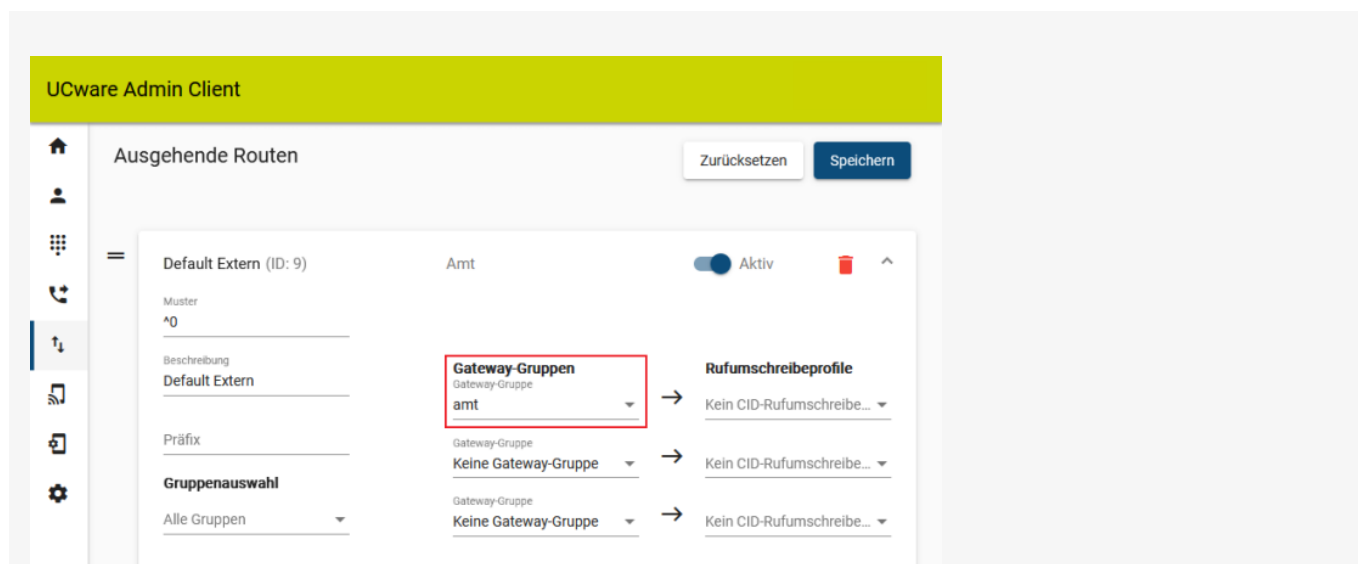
UCware Admin Client

Ausgehende Routen

Zurücksetzen Speichern

Default Extern (ID: 9) Amt Aktiv

Muster
^0

Beschreibung
Default Extern

Präfix

Gruppenauswahl
Alle Gruppen

Gateway-Gruppen
Gateway-Gruppe
amt

Gateway-Gruppe
Keine Gateway-Gruppe

Gateway-Gruppe
Keine Gateway-Gruppe

Rufumschreibeprofile
Kein CID-Rufumschreibe...
Kein CID-Rufumschreibe...
Kein CID-Rufumschreibe...